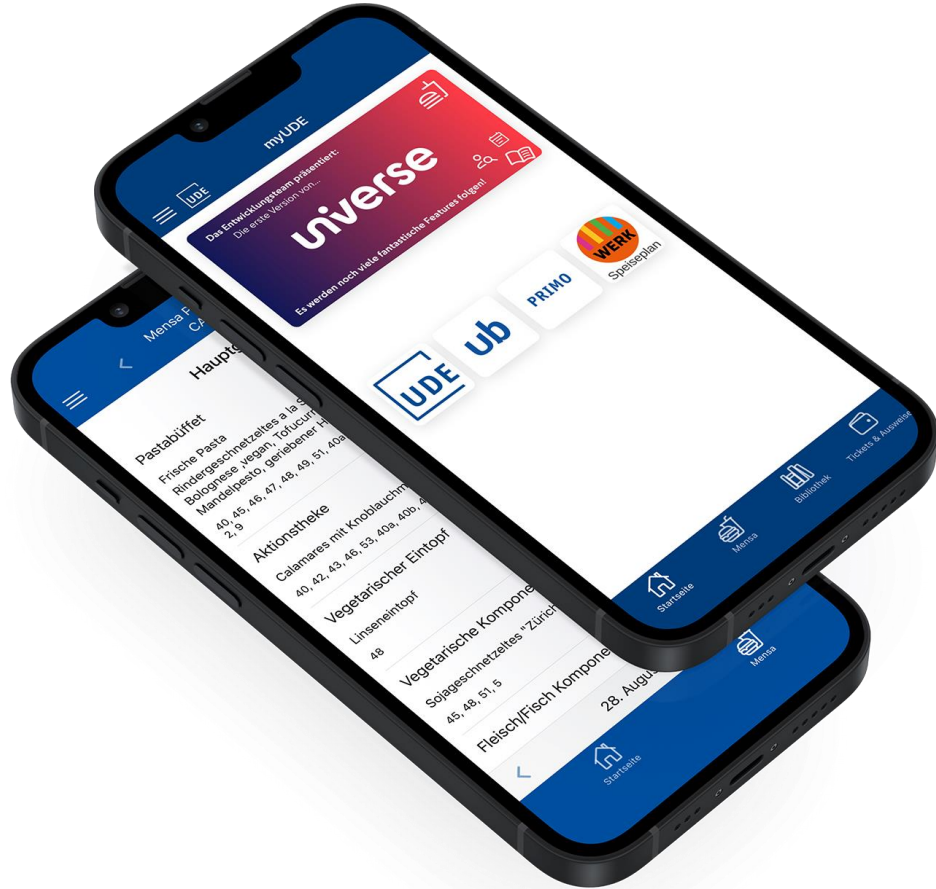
myUDE

UDE

Das Entwicklungsteam präsentiert:
Die erste Version von...
universe
Es werden noch viele fantastische Features folgen!

WERK
Speiseplan

PRIMO

ub

UDE

Startseite

Mensa

Bibliothek

Tickets & Ausweise

Mensa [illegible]
CA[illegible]

Haupt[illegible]

Pastabüffet
Frische Pasta
Rindergeschnetzeltes a la S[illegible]
Bolognese ,vegan, Tofucur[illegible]
Mandelpesto, geriebener H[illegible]
40, 45, 46, 47, 48, 49, 51, 40a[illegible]
2, 9

Aktionstheke
Calamares mit Knoblauchm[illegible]
40, 42, 43, 46, 53, 40a, 40b, 4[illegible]

Vegetarischer Eintopf
Linseneintopf
48

Vegetarische Kompone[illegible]
Sojageschnetzeltes "Züric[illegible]
45, 48, 51, 5

Fleisch/Fisch Kompone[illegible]

28. Augu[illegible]

Startseite

Mensa